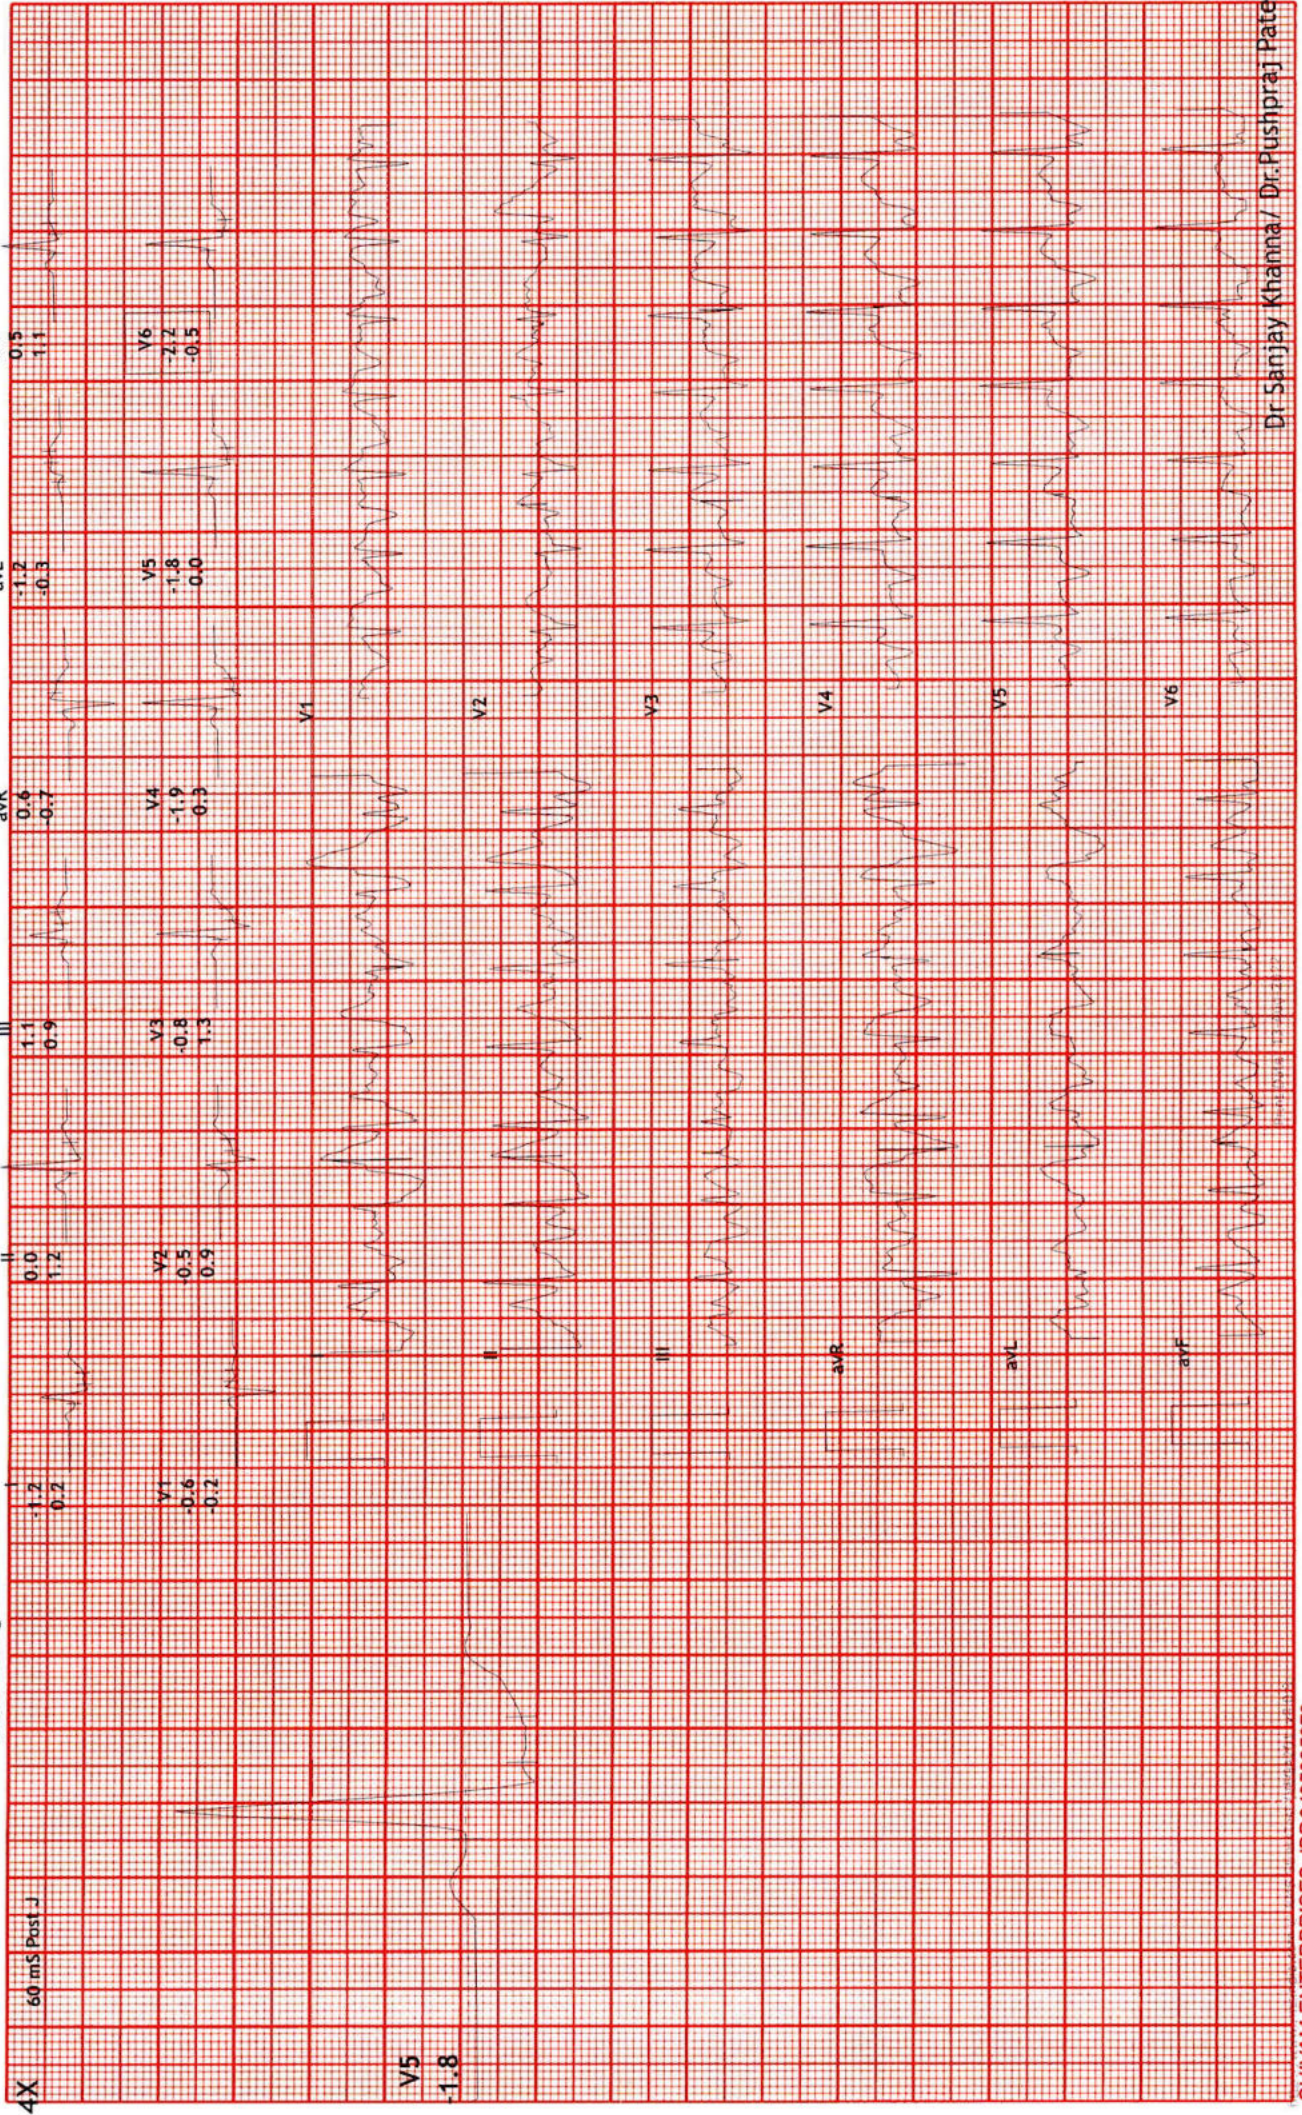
4X
60 mS Post J
V5
-1.8
I
-1.2
0.2
II
0.0
1.2
III
1.1
0.9
aVR
0.6
-0.7
aVL
-1.2
-0.3
aVF
0.5
1.1
V1
-0.6
-0.2
V2
-0.5
0.9
V3
-0.8
1.3
V4
-1.9
0.9
V5
-1.8
0.0
V6
-2.2
-0.5
I
II
III
aVR
aVL
aVF
V1
V2
V3
V4
V5
V6
Dr Sanjay Khanna / Dr.Pushpraj Pate